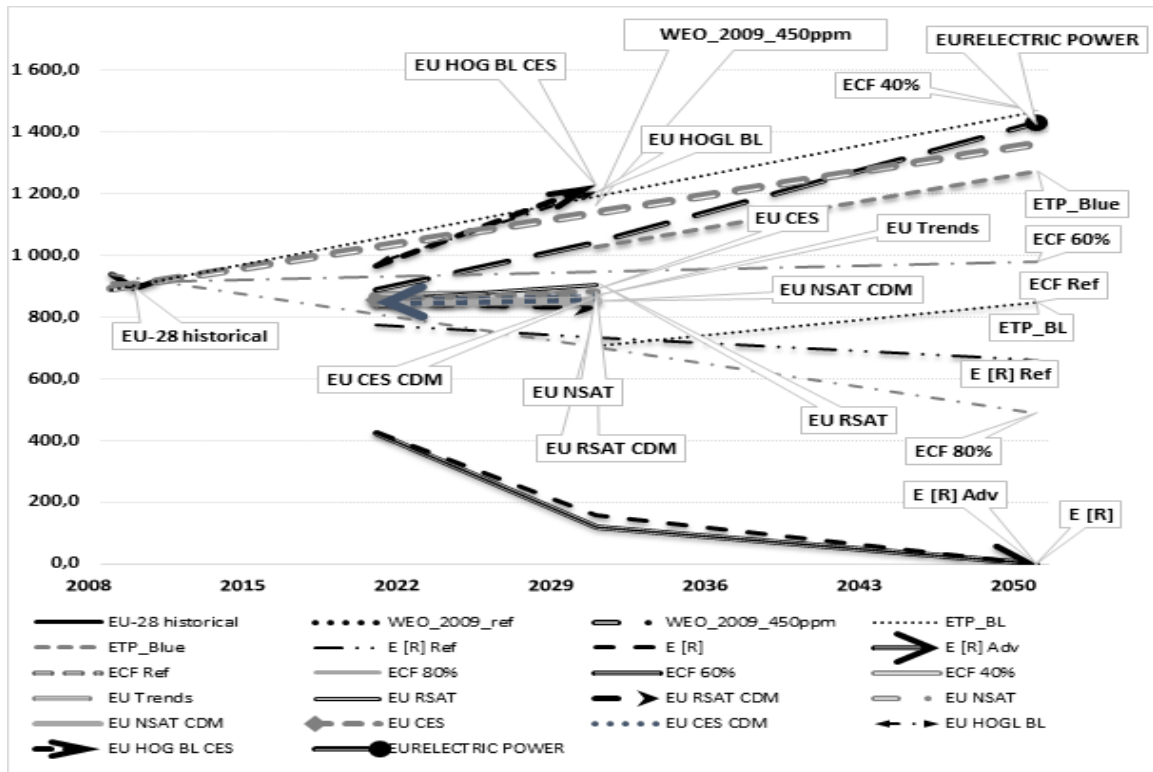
1 600,0
1 400,0
1 200,0
1 000,0
800,0
600,0
400,0
200,0
0,0

2008
2015
2022
2029
2036
2043
2050

WEO_2009_450ppm
EURELECTRIC POWER
EU HOG BL CES
ECF 40%
EU HOGL BL
ETP_Blue
EU CES
EU Trends
ECF 60%
EU NSAT CDM
ECF Ref
EU-28 historical
ETP_BL
EU CES CDM
E [R] Ref
EU NSAT
EU RSAT
EU RSAT CDM
ECF 80%
E [R] Adv
E [R]

EU-28 historical
WEO_2009_ref
WEO_2009_450ppm
ETP_BL
ETP_Blue
E [R] Ref
E [R]
E [R] Adv
ECF Ref
ECF 80%
ECF 60%
ECF 40%
EU Trends
EU RSAT
EU RSAT CDM
EU NSAT
EU NSAT CDM
EU CES
EU CES CDM
EU HOGL BL
EU HOG BL CES
EURELECTRIC POWER